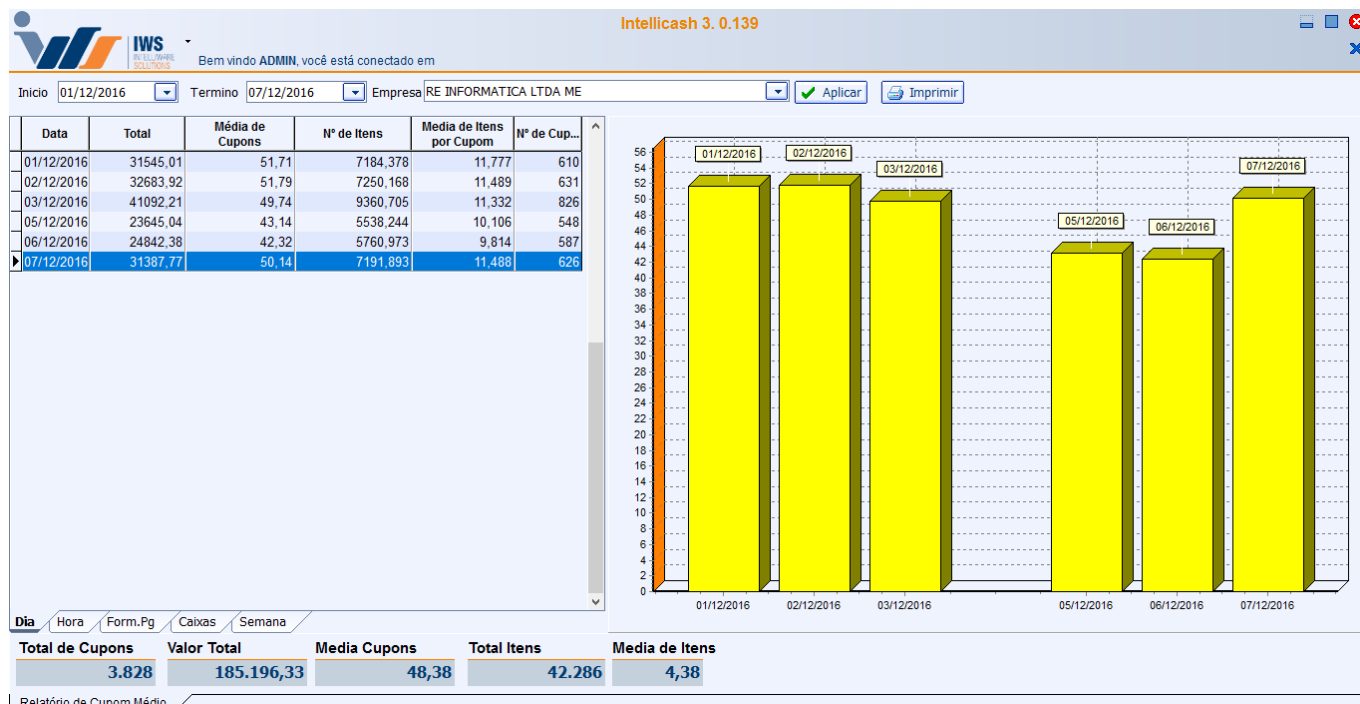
IWS INTELLIWARE SOLUTIONS

Bem vindo ADMIN, você está conectado em

Intellicash 3. 0.139

Inicio 01/12/2016 Termino 07/12/2016 Empresa RE INFORMATICA LTDA ME Aplicar Imprimir

| Data | Total | Média de Cupons | Nº de Itens | Media de Itens por Cupom | Nº de Cup... |
|---|---|---|---|---|---|
| 01/12/2016 | 31545,01 | 51,71 | 7184,378 | 11,777 | 610 |
| 02/12/2016 | 32683,92 | 51,79 | 7250,168 | 11,489 | 631 |
| 03/12/2016 | 41092,21 | 49,74 | 9360,705 | 11,332 | 826 |
| 05/12/2016 | 23645,04 | 43,14 | 5538,244 | 10,106 | 548 |
| 06/12/2016 | 24842,38 | 42,32 | 5760,973 | 9,814 | 587 |
| 07/12/2016 | 31387,77 | 50,14 | 7191,893 | 11,488 | 626 |

56 54 52 50 48 46 44 42 40 38 36 34 32 30 28 26 24 22 20 18 16 14 12 10 8 6 4 2 0

01/12/2016 02/12/2016 03/12/2016 05/12/2016 06/12/2016 07/12/2016

01/12/2016 02/12/2016 03/12/2016 05/12/2016 06/12/2016 07/12/2016

Dia Hora Form.Pg Caixas Semana

Total de Cupons 3.828
Valor Total 185.196,33
Media Cupons 48,38
Total Itens 42.286
Media de Itens 4,38

Relatório de Cupom Médio